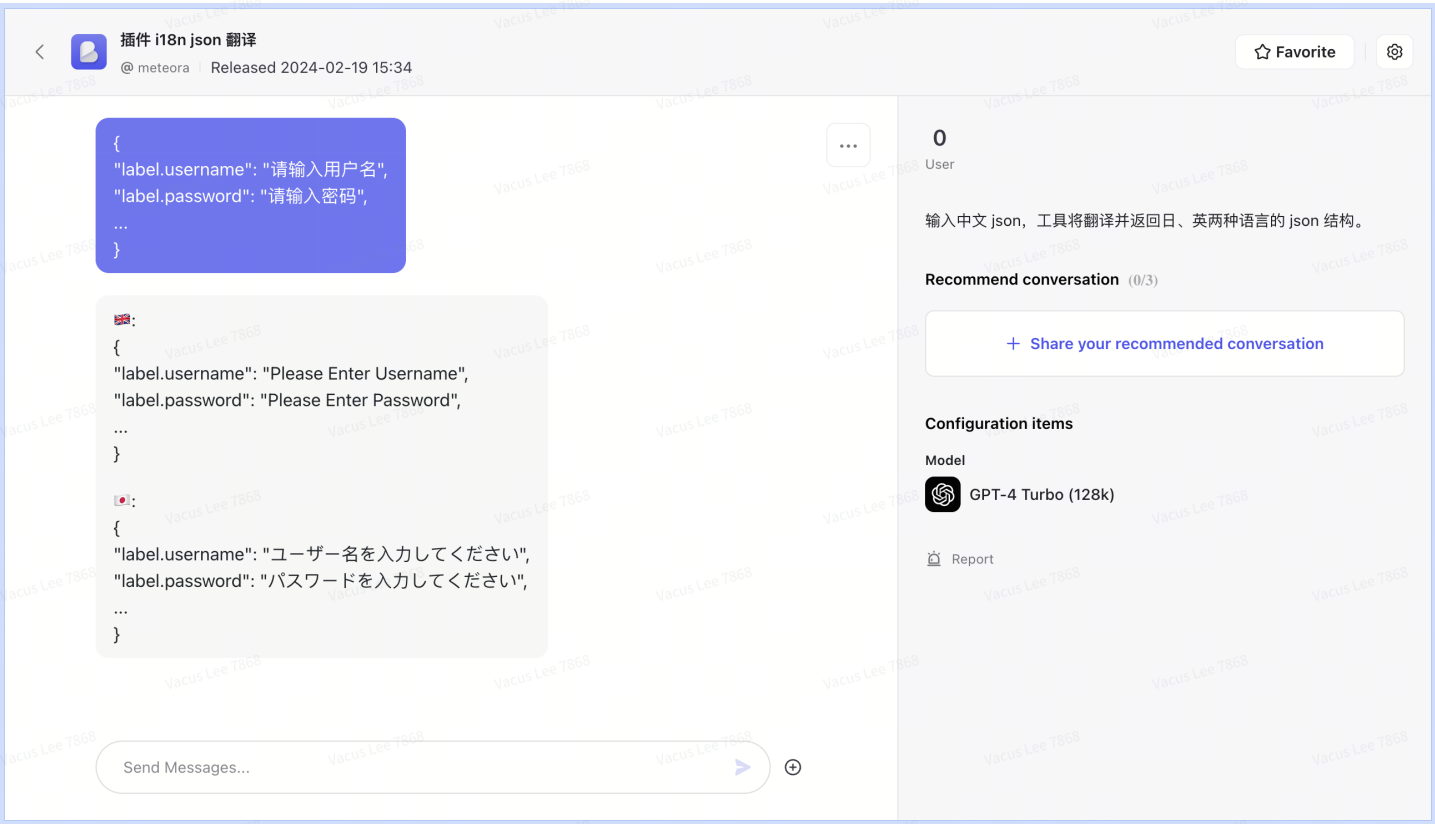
插件 i18n json 翻译
@ meteora Released 2024-02-19 15:34

Favorite

{
"label.username": "请输入用户名",
"label.password": "请输入密码",
...
}

🇬🇧:
{
"label.username": "Please Enter Username",
"label.password": "Please Enter Password",
...
}

🇯🇵:
{
"label.username": "ユーザー名を入力してください",
"label.password": "パスワードを入力してください",
...
}

Send Messages...

0
User

输入中文 json，工具将翻译并返回日、英两种语言的 json 结构。

Recommend conversation (0/3)

+ Share your recommended conversation

Configuration items

Model

GPT-4 Turbo (128k)

Report

Vacus Lee 7868